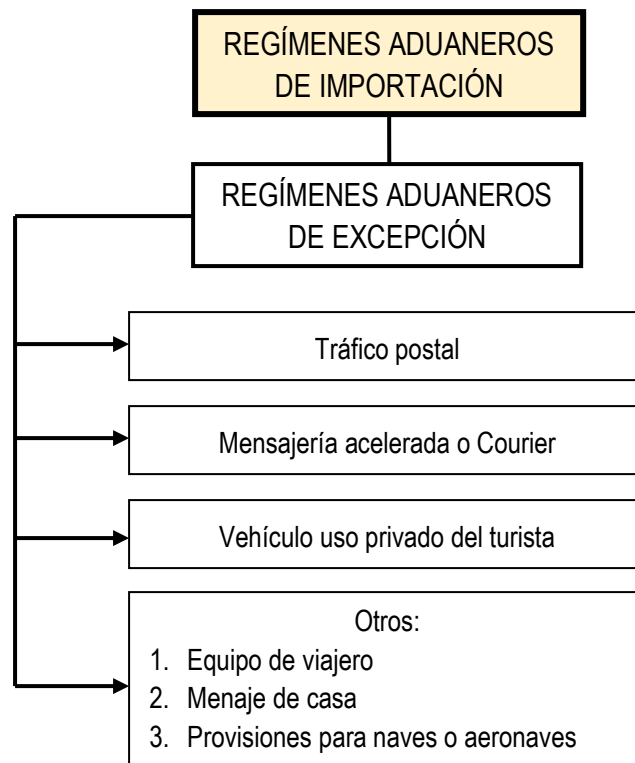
REGÍMENES ADUANEROS DE IMPORTACIÓN

REGÍMENES ADUANEROS DE EXCEPCIÓN

Tráfico postal

Mensajería acelerada o Courier

Vehículo uso privado del turista

Otros:
1. Equipo de viajero
2. Menaje de casa
3. Provisiones para naves o aeronaves